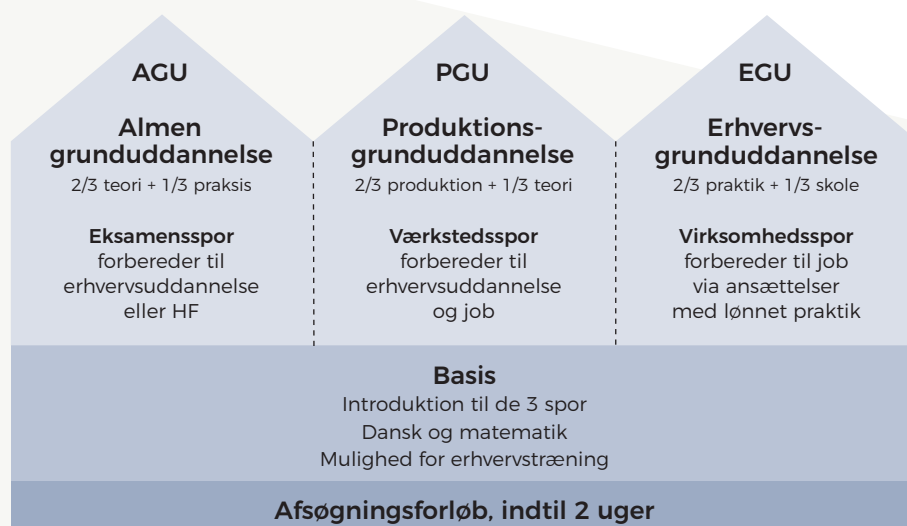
AGU

Almen grunduddannelse
2/3 teori + 1/3 praksis

Eksamensspor
forbereder til erhvervsuddannelse eller HF

PGU

Produktionsgrunduddannelse
2/3 produktion + 1/3 teori

Værkstedsspor
forbereder til erhvervsuddannelse og job

EGU

Erhvervsgrunduddannelse
2/3 praktik + 1/3 skole

Virksomhedsspor
forbereder til job via ansættelser med lønnet praktik

Basis
Introduktion til de 3 spor
Dansk og matematik
Mulighed for erhvervstræning

Afsøgningsforløb, indtil 2 uger